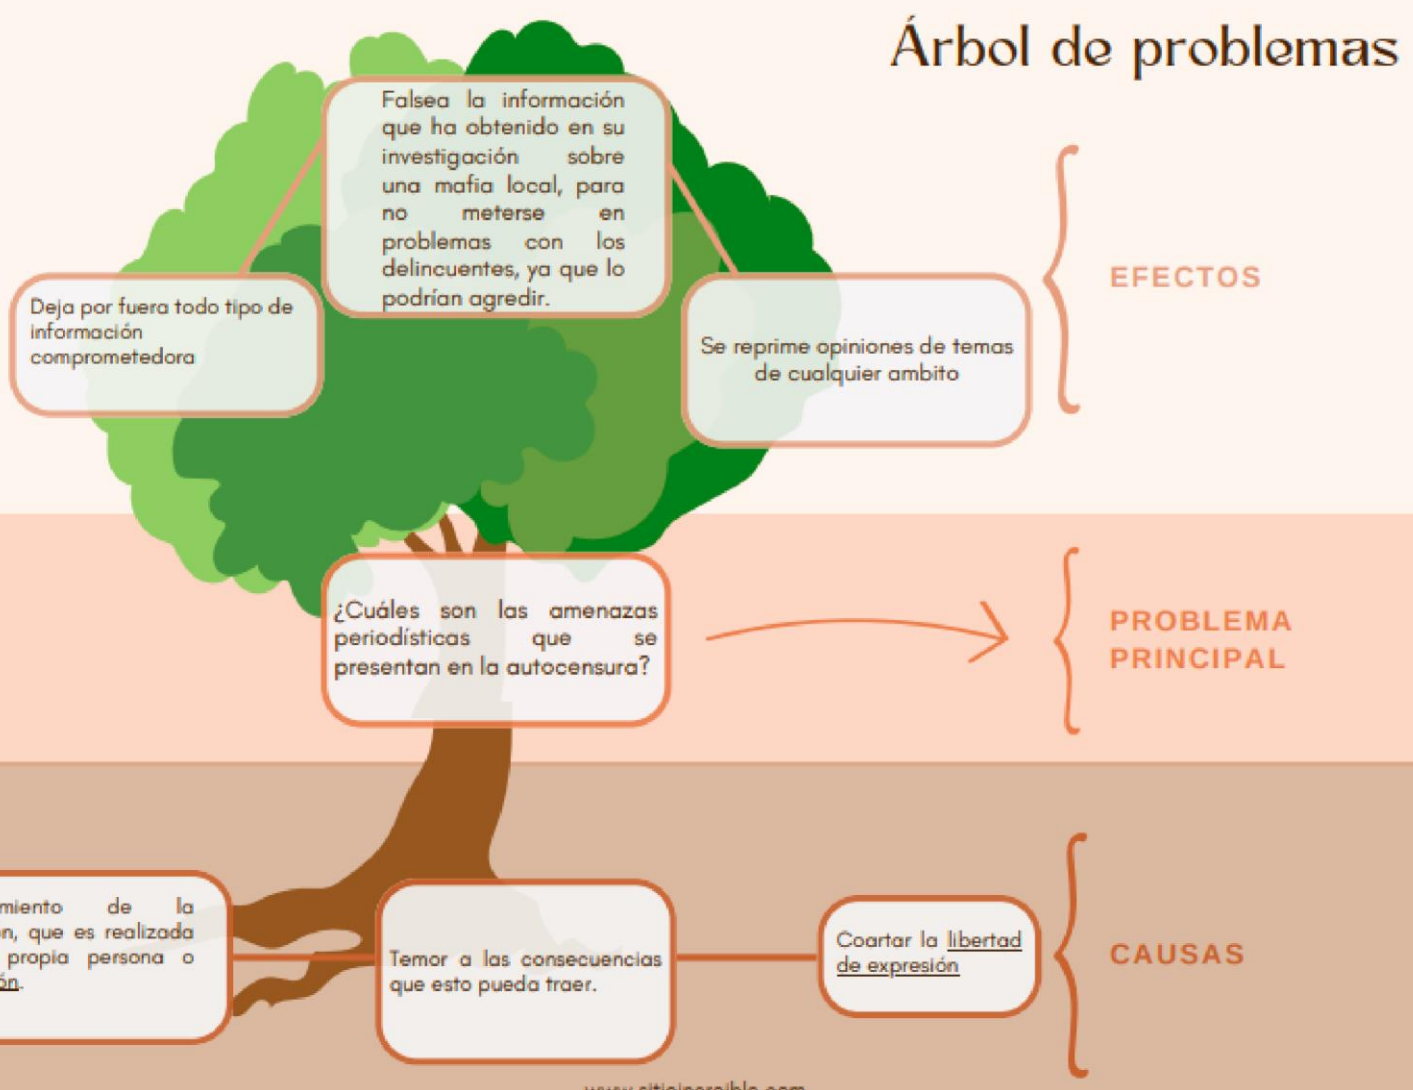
Árbol de problemas

Falsea la información que ha obtenido en su investigación sobre una mafia local, para no meterse en problemas con los delincuentes, ya que lo podrían agredir.

Deja por fuera todo tipo de información comprometedora

Se reprime opiniones de temas de cualquier ambito

EFECTOS

¿Cuáles son las amenazas periodísticas que se presentan en la autocensura?

PROBLEMA PRINCIPAL

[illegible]miento de la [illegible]n, que es realizada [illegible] propia persona o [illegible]ón.

Temor a las consecuencias que esto pueda traer.

Coartar la libertad de expresión

CAUSAS

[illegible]